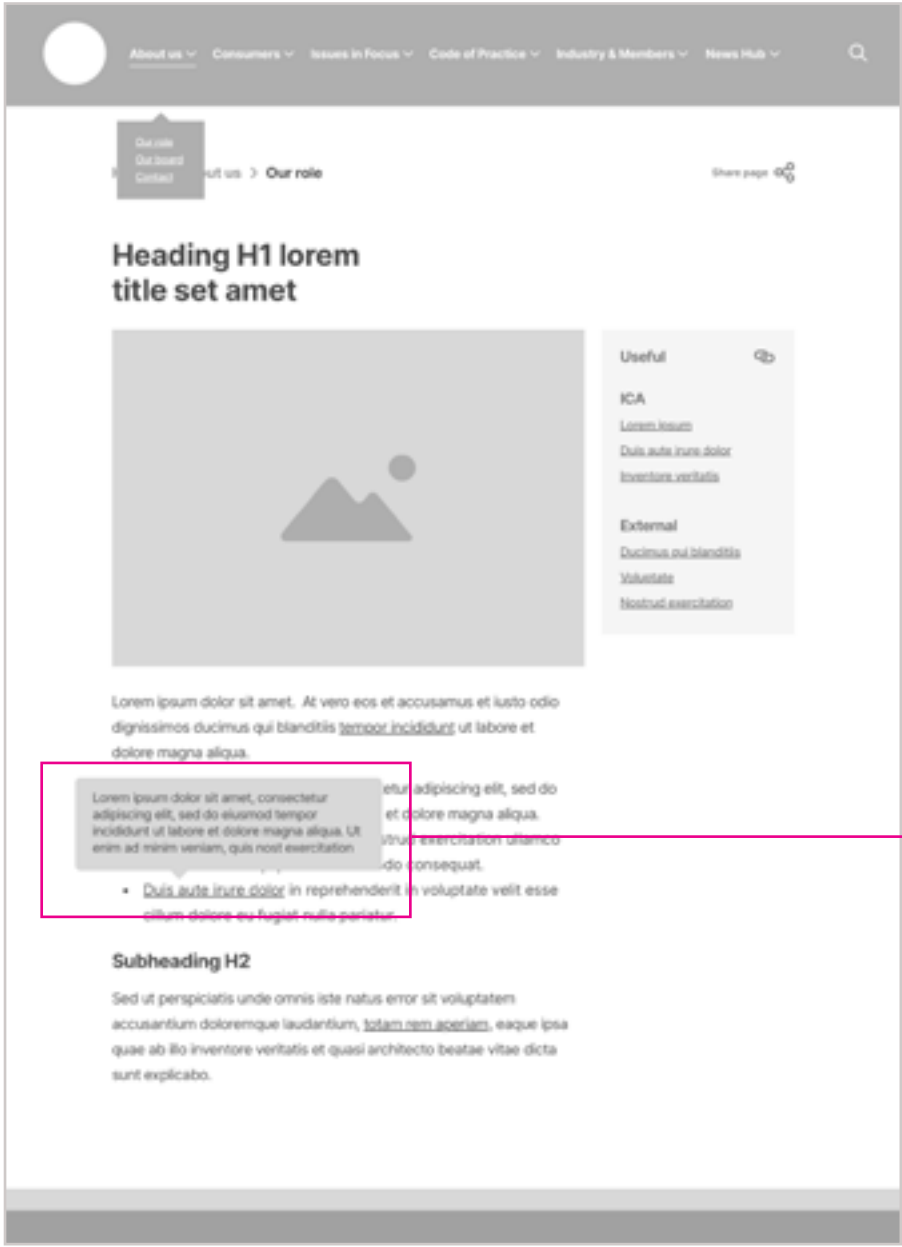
About us Consumers Issues in Focus Code of Practice Industry & Members News Hub

Our role
Our board
Contact

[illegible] ut us > Our role

Share page

Heading H1 lorem title set amet

Useful

ICA
Lorem ipsum
Duis aute irure dolor
Inventore veritatis

External
Ducimus qui blanditiis
Voluptate
Nostrud exercitation

Lorem ipsum dolor sit amet. At vero eos et accusamus et iusto odio dignissimos ducimus qui blanditiis tempor incididunt ut labore et dolore magna aliqua.

Lorem ipsum dolor sit amet, consectetur adipiscing elit, sed do eiusmod tempor incididunt ut labore et dolore magna aliqua. Ut enim ad minim veniam, quis nost exercitation

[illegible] etur adipiscing elit, sed do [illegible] et dolore magna aliqua. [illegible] trud exercitation ullamco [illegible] do consequat.

- Duis aute irure dolor in reprehenderit in voluptate velit esse cillum dolore eu fugiat nulla pariatur.

Subheading H2

Sed ut perspiciatis unde omnis iste natus error sit voluptatem accusantium doloremque laudantium, totam rem aperiam, eaque ipsa quae ab illo inventore veritatis et quasi architecto beatae vitae dicta sunt explicabo.